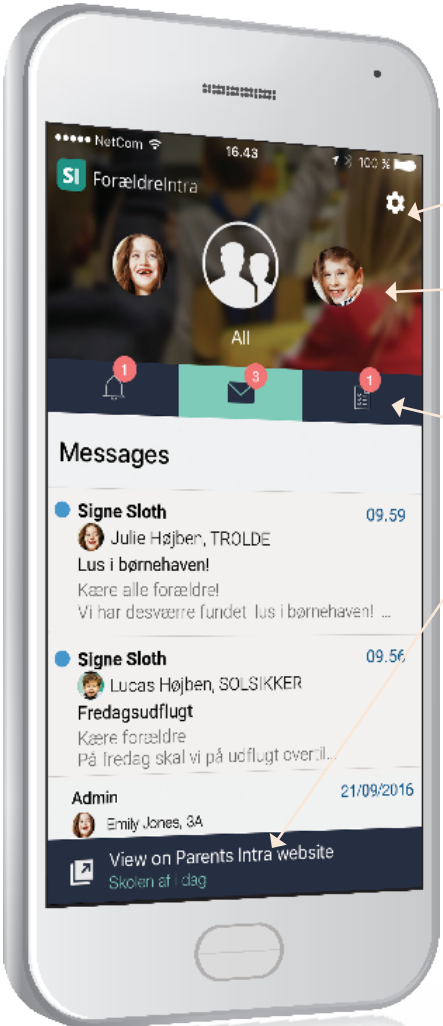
••••• NetCom 16.43 100 %

SI ForældreIntra

All

1

3

1

Messages

Signe Sloth 09.59
Julie Højben, TROLDE
Lus i børnehaven!
Kære alle forældre!
Vi har desværre fundet lus i børnehaven! ...

Signe Sloth 09.56
Lucas Højben, SOLSIKKER
Fredagsudflugt
Kære forældre
På fredag skal vi på udflugt overtil...

Admin 21/09/2016
Emily Jones, 3A

View on Parents Intra website
Skolen af i dag